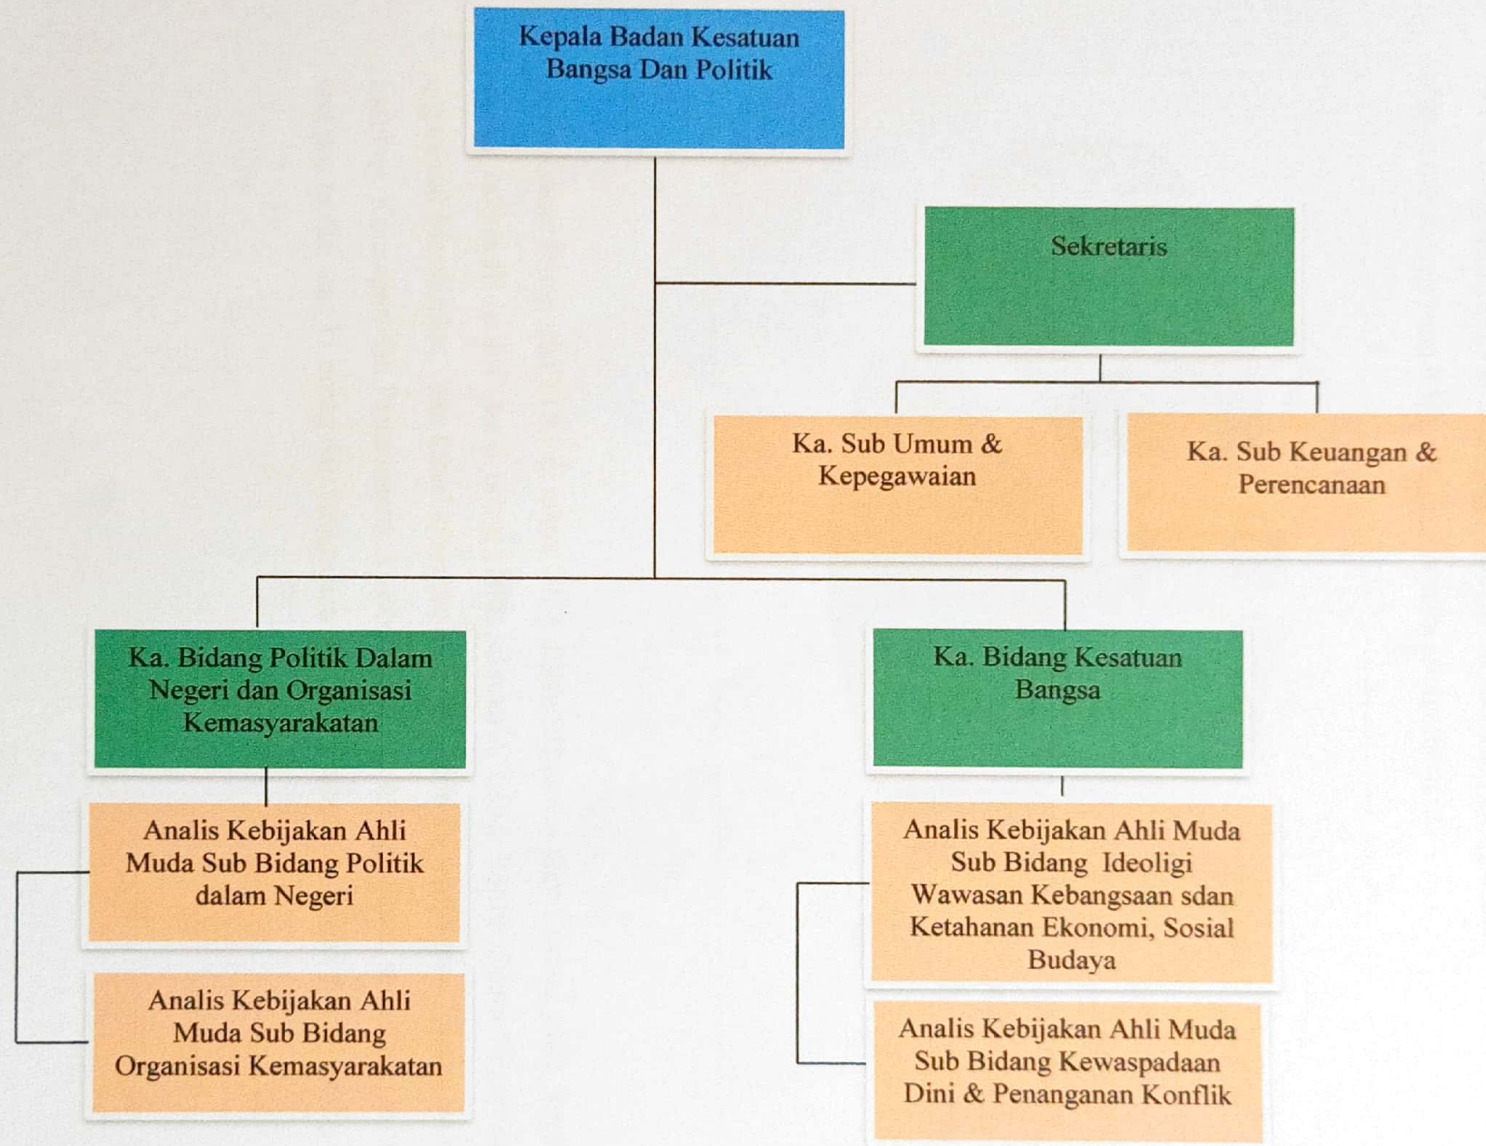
Kepala Badan Kesatuan Bangsa Dan Politik

Sekretaris

Ka. Sub Umum & Kepegawaian

Ka. Sub Keuangan & Perencanaan

Ka. Bidang Politik Dalam Negeri dan Organisasi Kemasyarakatan

Ka. Bidang Kesatuan Bangsa

Analis Kebijakan Ahli Muda Sub Bidang Politik dalam Negeri

Analis Kebijakan Ahli Muda Sub Bidang Organisasi Kemasyarakatan

Analis Kebijakan Ahli Muda Sub Bidang Ideoligi Wawasan Kebangsaan sdan Ketahanan Ekonomi, Sosial Budaya

Analis Kebijakan Ahli Muda Sub Bidang Kewaspadaan Dini & Penanganan Konflik